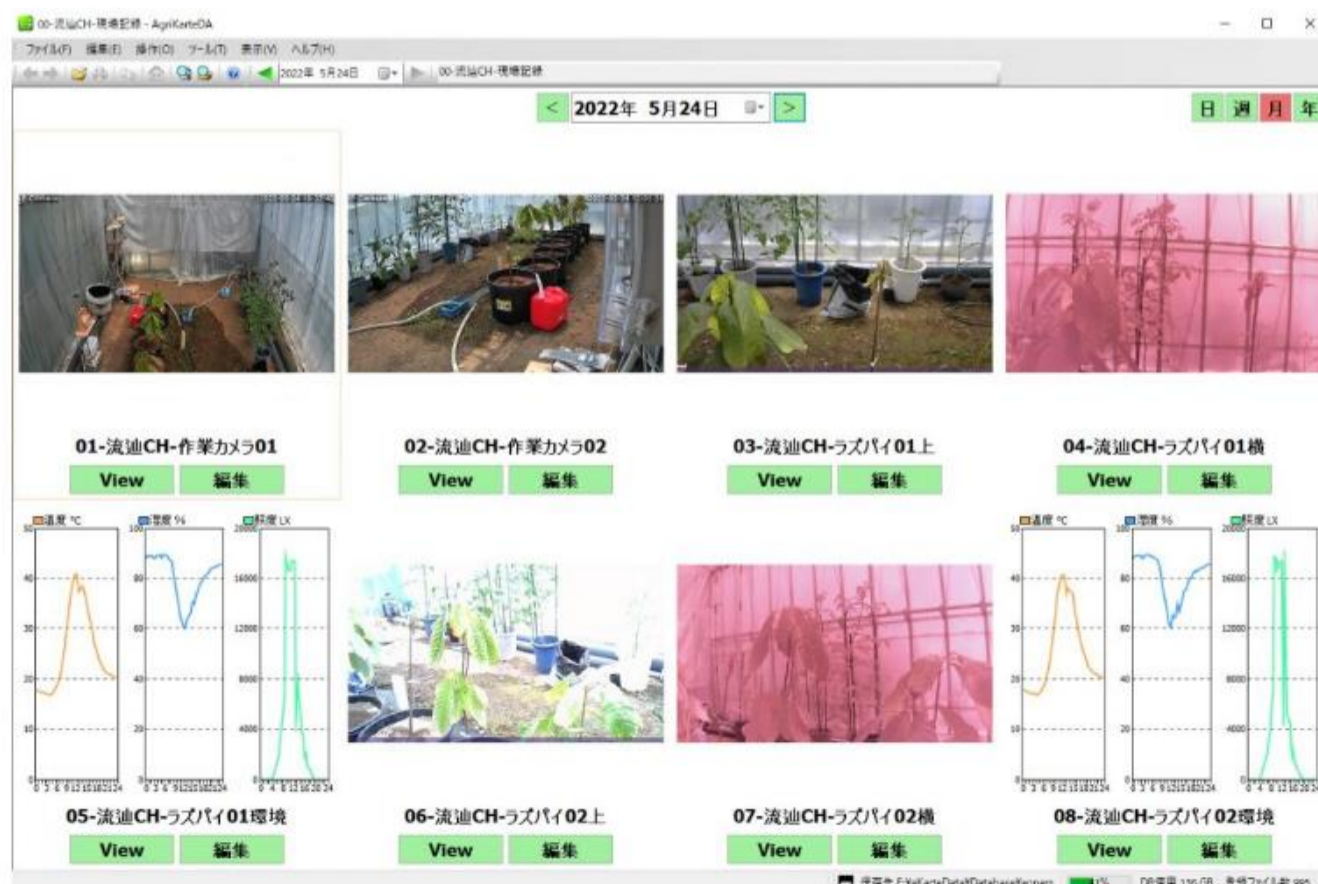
00-流迪CH-環境記録 - AgriKarteDA

ファイル(F) 編集(E) 操作(O) ツール(T) 表示(V) ヘルプ(H)

2022年 5月24日 00-流迪CH-環境記録

< 2022年 5月24日 >

日 週 月 年

01-流迪CH-作業カメラ01
View 編集

02-流迪CH-作業カメラ02
View 編集

03-流迪CH-ラズパイ01上
View 編集

04-流迪CH-ラズパイ01横
View 編集

温度 ℃
湿度 %
照度 LX

05-流迪CH-ラズパイ01環境
View 編集

06-流迪CH-ラズパイ02上
View 編集

07-流迪CH-ラズパイ02横
View 編集

温度 ℃
湿度 %
照度 LX

08-流迪CH-ラズパイ02環境
View 編集

保存先 E:¥eKarteData¥Database¥e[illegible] DB使用 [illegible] GB 登録ファイル数 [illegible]